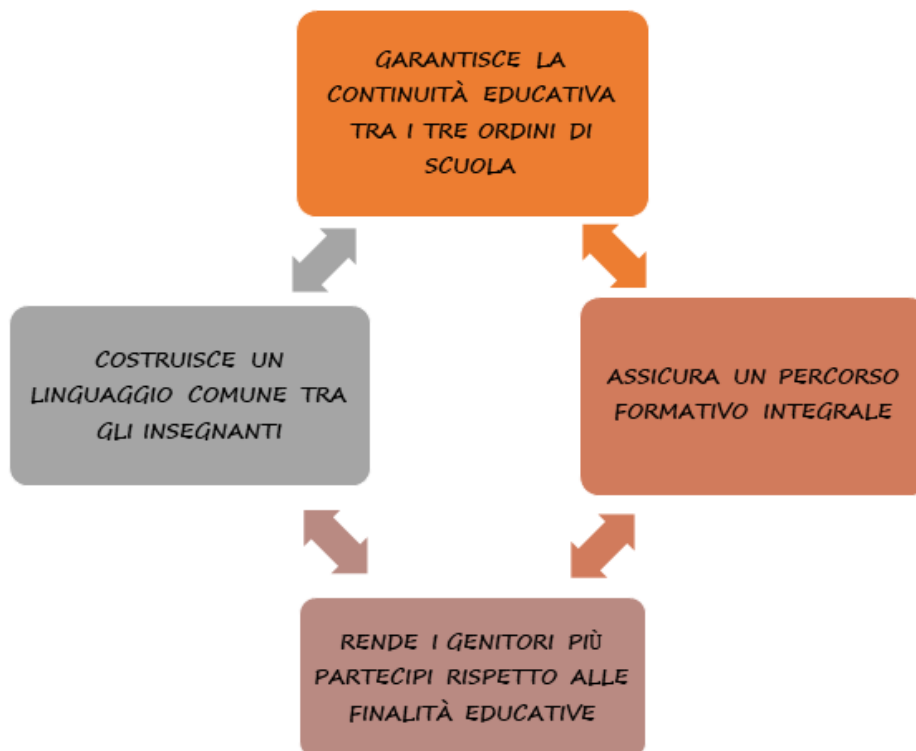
GARANTISCE LA CONTINUITÀ EDUCATIVA TRA I TRE ORDINI DI SCUOLA

COSTRUISCE UN LINGUAGGIO COMUNE TRA GLI INSEGNANTI

ASSICURA UN PERCORSO FORMATIVO INTEGRALE

RENDE I GENITORI PIÙ PARTECIPI RISPETTO ALLE FINALITÀ EDUCATIVE